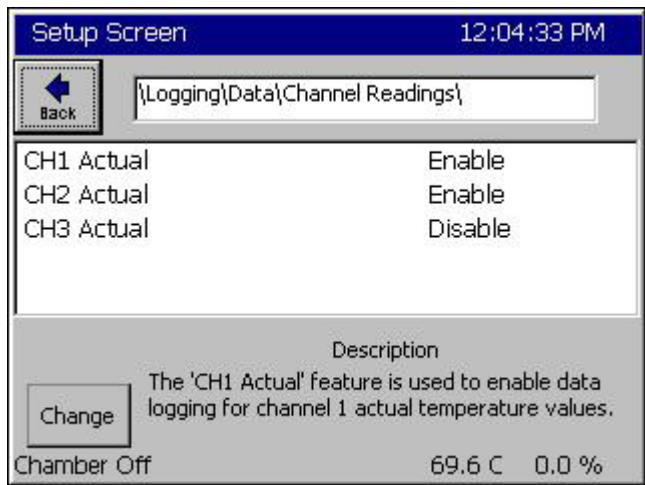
Setup Screen 12:04:33 PM

Back

\Logging\Data\Channel Readings\

| | |
|---|---|
| CH1 Actual | Enable |
| CH2 Actual | Enable |
| CH3 Actual | Disable |

Description

The 'CH1 Actual' feature is used to enable data logging for channel 1 actual temperature values.

Change

Chamber Off 69.6 C 0.0 %